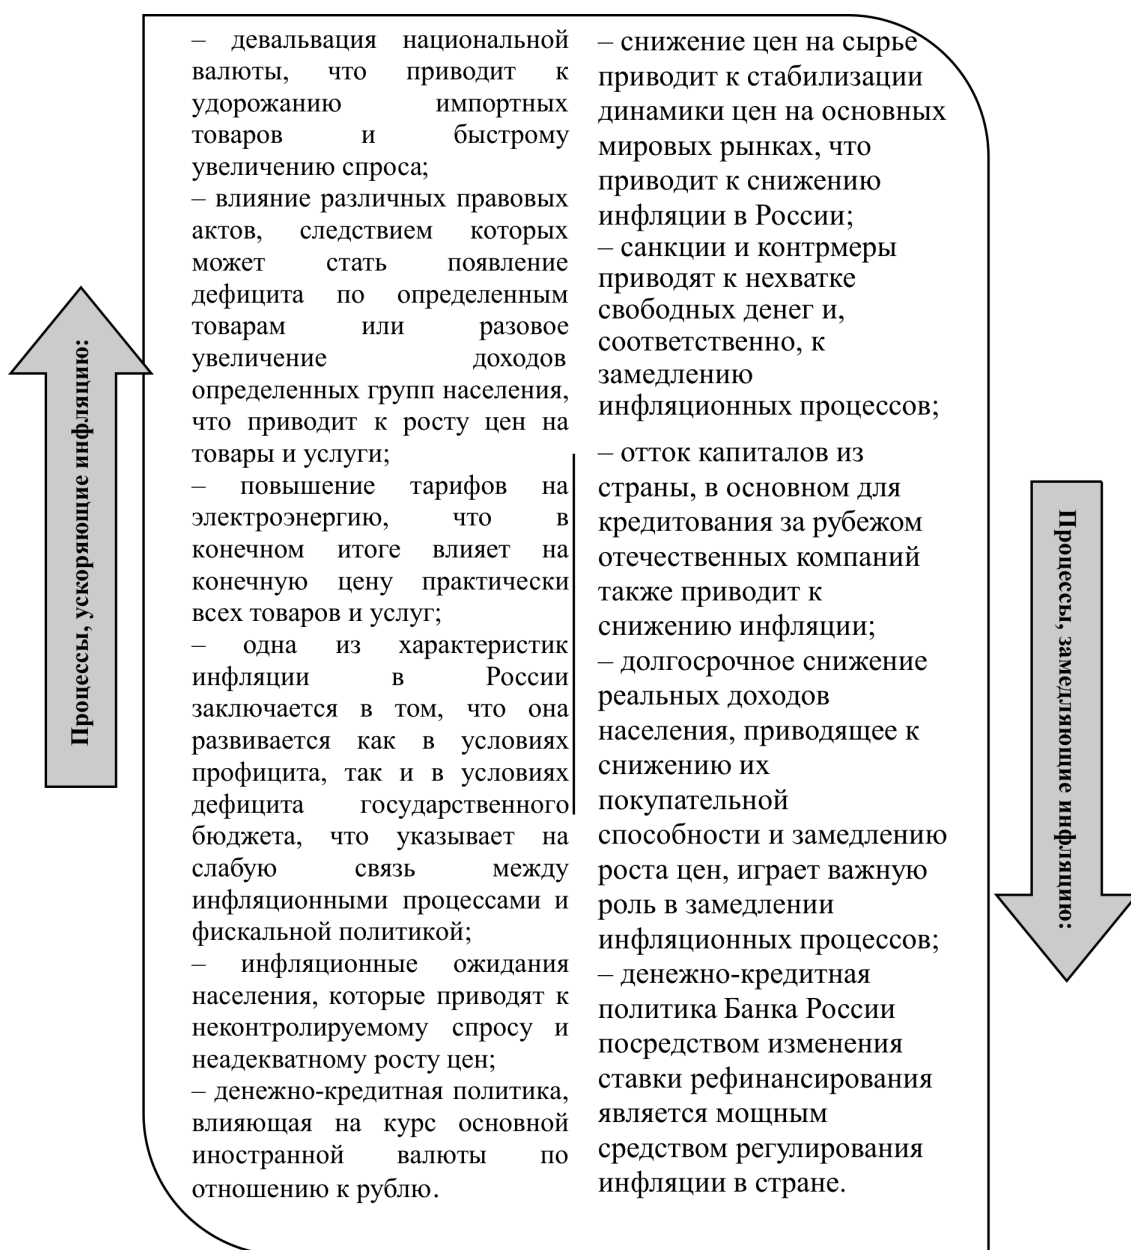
Процессы, ускоряющие инфляцию:

– девальвация национальной валюты, что приводит к удорожанию импортных товаров и быстрому увеличению спроса;
– влияние различных правовых актов, следствием которых может стать появление дефицита по определенным товарам или разовое увеличение доходов определенных групп населения, что приводит к росту цен на товары и услуги;
– повышение тарифов на электроэнергию, что в конечном итоге влияет на конечную цену практически всех товаров и услуг;
– одна из характеристик инфляции в России заключается в том, что она развивается как в условиях профицита, так и в условиях дефицита государственного бюджета, что указывает на слабую связь между инфляционными процессами и фискальной политикой;
– инфляционные ожидания населения, которые приводят к неконтролируемому спросу и неадекватному росту цен;
– денежно-кредитная политика, влияющая на курс основной иностранной валюты по отношению к рублю.

– снижение цен на сырье приводит к стабилизации динамики цен на основных мировых рынках, что приводит к снижению инфляции в России;
– санкции и контрмеры приводят к нехватке свободных денег и, соответственно, к замедлению инфляционных процессов;
– отток капиталов из страны, в основном для кредитования за рубежом отечественных компаний также приводит к снижению инфляции;
– долгосрочное снижение реальных доходов населения, приводящее к снижению их покупательной способности и замедлению роста цен, играет важную роль в замедлении инфляционных процессов;
– денежно-кредитная политика Банка России посредством изменения ставки рефинансирования является мощным средством регулирования инфляции в стране.

Процессы, замедляющие инфляцию: